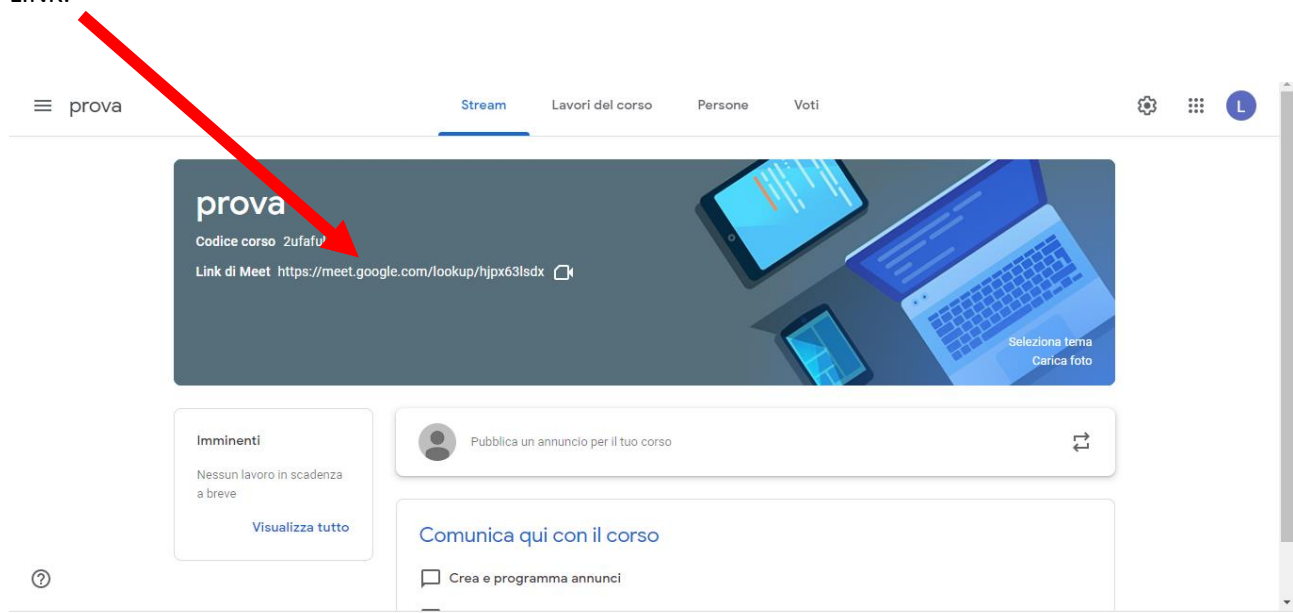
LINK:

prova

Stream Lavori del corso Persone Voti

L

prova
Codice corso 2ufafu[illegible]
Link di Meet https://meet.google.com/lookup/hjpx63lsdx

Seleziona tema
Carica foto

Imminenti
Nessun lavoro in scadenza a breve
Visualizza tutto

Pubblica un annuncio per il tuo corso

Comunica qui con il corso
Crea e programma annunci